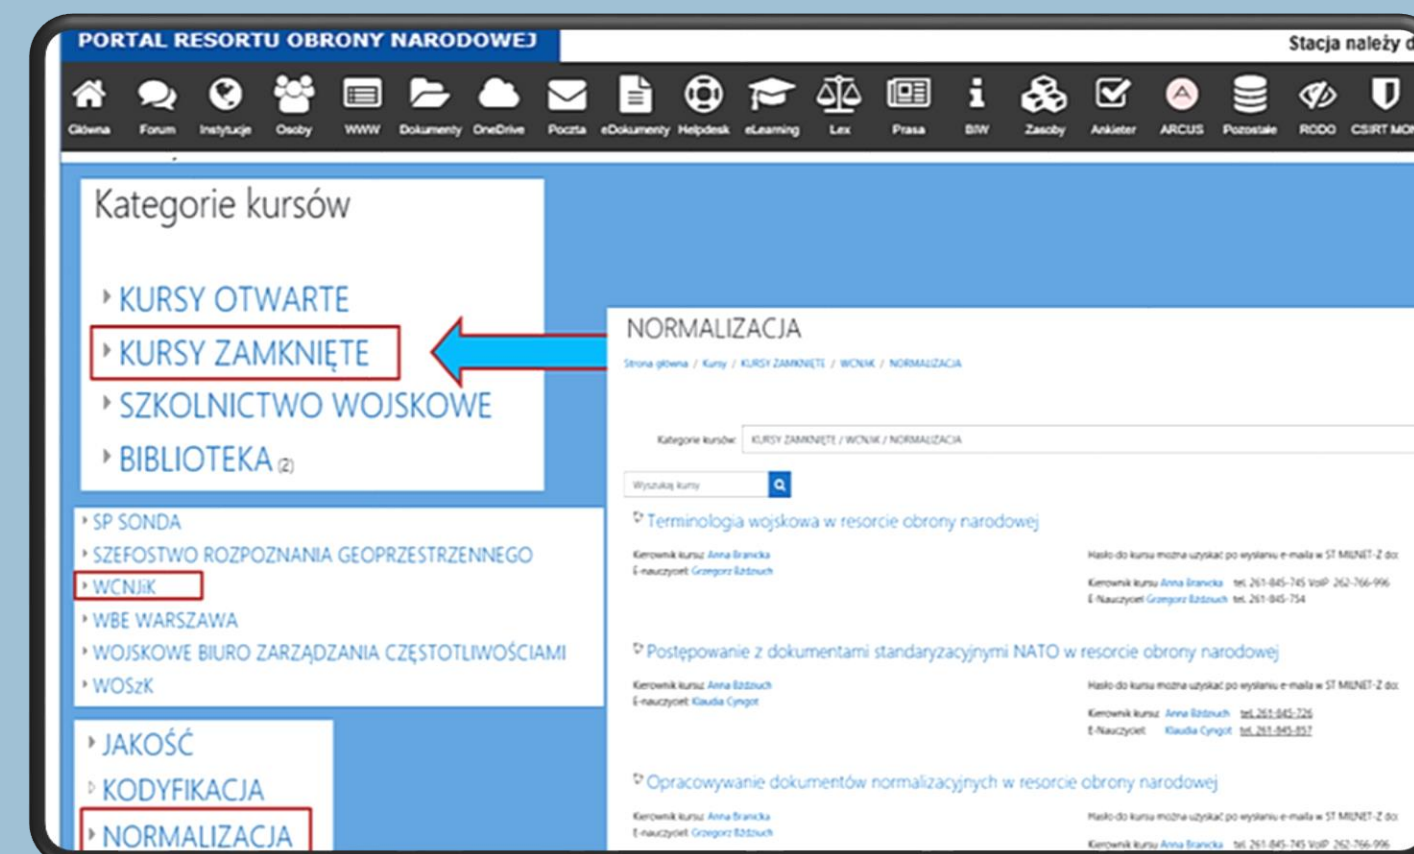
PORTAL RESORTU OBRONY NARODOWEJ

Stacja należy d

Główna Forum Instytucje Osoby WWW Dokumenty OneDrive Poczta eDokumenty Helpdesk eLearning Lex Prasa BIW Zasoby Ankieter ARCUS Pozostałe RODO CSIRT MO

Kategorie kursów

KURSY OTWARTE
KURSY ZAMKNIĘTE
SZKOLNICTWO WOJSKOWE
BIBLIOTEKA (2)

SP SONDA
SZEFOSTWO ROZPOZNANIA GEOPRZESTRZENNEGO
WCNJiK
WBE WARSZAWA
WOJSKOWE BIURO ZARZĄDZANIA CZĘSTOTLIWOŚCIAMI
WOSzK

JAKOŚĆ
KODYFIKACJA
NORMALIZACJA

NORMALIZACJA

Strona główna / Kursy / KURSY ZAMKNIĘTE / WCNJiK / NORMALIZACJA

Kategorie kursów: KURSY ZAMKNIĘTE / WCNJiK / NORMALIZACJA

Wyszukaj kursy

Terminologia wojskowa w resorcie obrony narodowej

Kierownik kursu: Anna Brancka
E-nauczyciel: Grzegorz Bździuch

Hasło do kursu można uzyskać po wysłaniu e-maila w ST MILNET-Z do:

Kierownik kursu: Anna Brancka tel. 261-845-745 VoIP: 262-766-996
E-Nauczyciel: Grzegorz Bździuch tel. 261-845-754

Postępowanie z dokumentami standaryzacyjnymi NATO w resorcie obrony narodowej

Kierownik kursu: Anna Bździuch
E-nauczyciel: Klaudia Cyngot

Hasło do kursu można uzyskać po wysłaniu e-maila w ST MILNET-Z do:

Kierownik kursu: Anna Bździuch tel. 261-845-726
E-Nauczyciel: Klaudia Cyngot tel. 261-845-857

Opracowywanie dokumentów normalizacyjnych w resorcie obrony narodowej

Kierownik kursu: Anna Brancka
E-nauczyciel: Grzegorz Bździuch

Hasło do kursu można uzyskać po wysłaniu e-maila w ST MILNET-Z do:

Kierownik kursu: Anna Brancka tel. 261-845-745 VoIP: 262-766-996